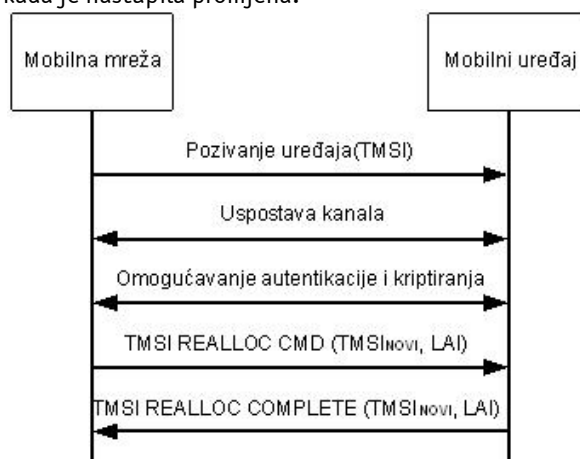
kada je nastupila promjena.

Mobilna mreža

Mobilni uređaj

Pozivanje uređaja(TMSI)

Uspostava kanala

Omogućavanje autentikacije i kriptiranja

TMSI REALLOC CMD (TMSI$_{NOVI}$, LAI)

TMSI REALLOC COMPLETE (TMSI$_{NOVI}$, LAI)